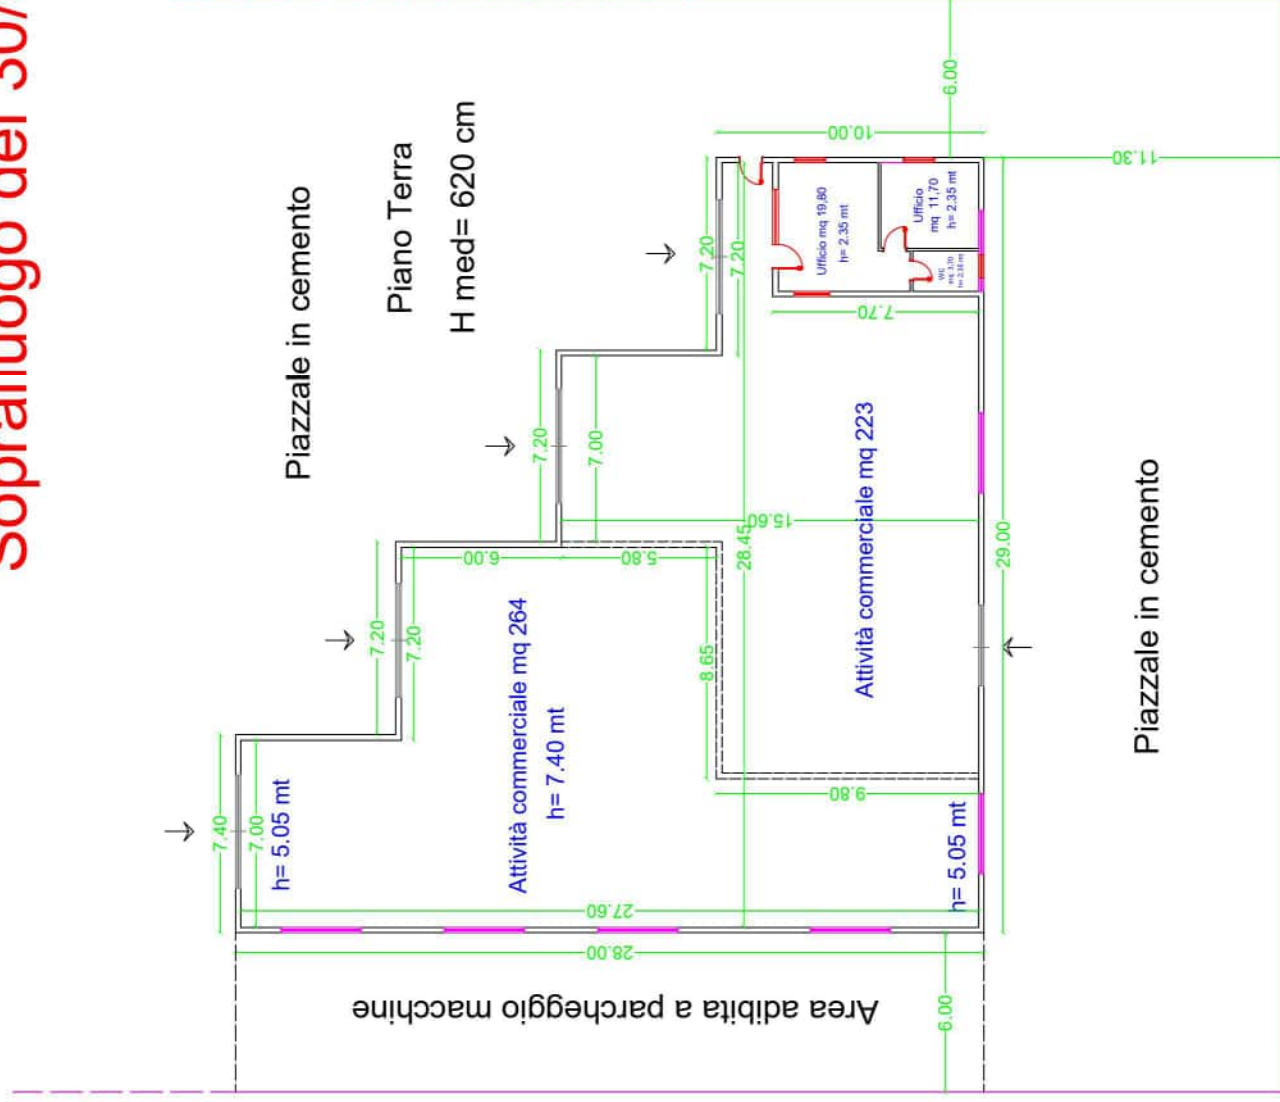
Sopralluogo del 30/

Piazzale in cemento

Piano Terra

H med= 620 cm

6.00

10.00

11.30

7.20

7.20

Ufficio mq 19,80
h= 2.35 mt

Ufficio
mq 11,70
h= 2.35 mt

WC
mq 3,70
h= 2.35 mt

7.70

7.20

7.00

15.60

6.00

5.80

28.45

7.20

7.20

8.65

Attività commerciale mq 223

Attività commerciale mq 264
h= 7.40 mt

29.00

Piazzale in cemento

9.80

7.40

7.00

h= 5.05 mt

h= 5.05 mt

27.60

28.00

Area adibita a parcheggio macchine

6.00